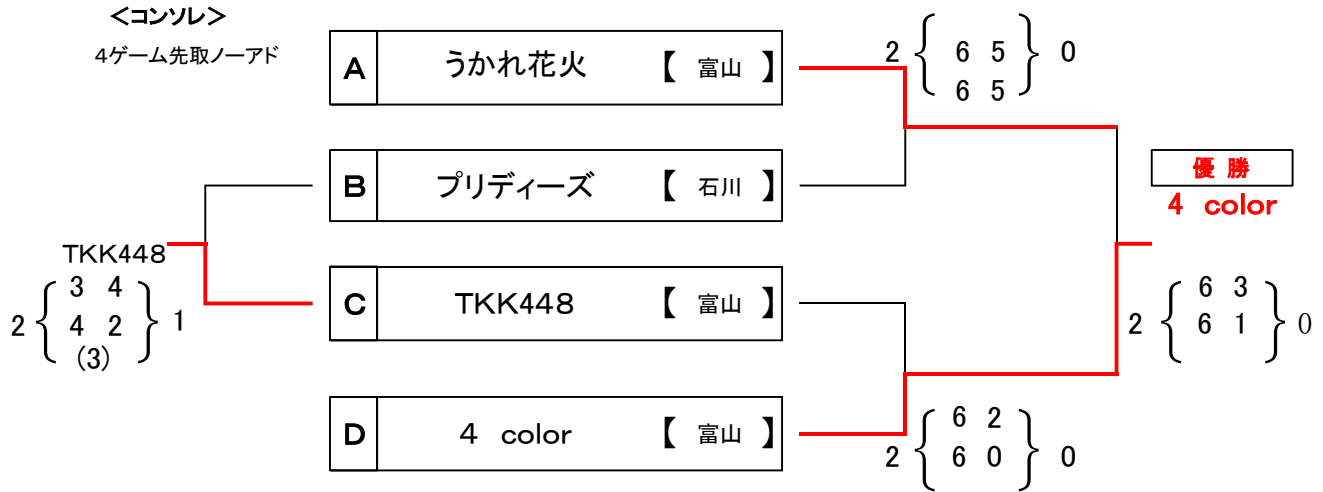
＜コンソル＞
4ゲーム先取ノーアド

A うかれ花火 【 富山 】
B プリディーズ 【 石川 】
C TKK448 【 富山 】
D 4 color 【 富山 】

2 { 6 5 / 6 5 } 0

TKK448
2 { 3 4 / 4 2 / (3) } 1

2 { 6 2 / 6 0 } 0

優 勝
4 color

2 { 6 3 / 6 1 } 0